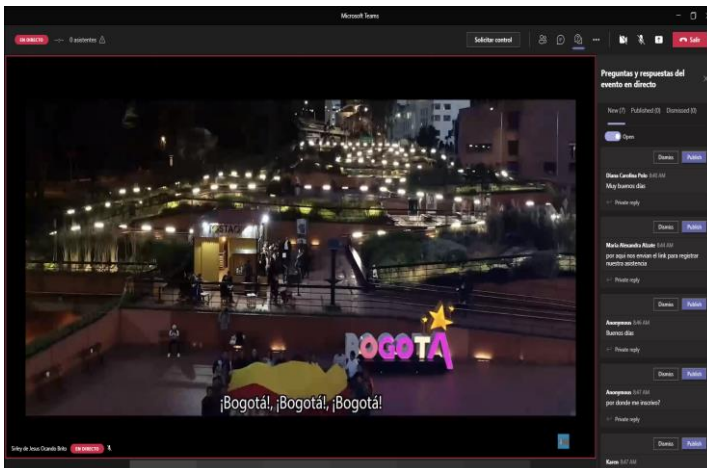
Microsoft Teams

EN DIRECTO 0 asistentes

Solicitar control

Salir

Preguntas y respuestas del evento en directo

New (7) Published (0) Dismissed (0)

Open

Dismiss Publish

Diana Carolina Polo 8:46 AM
Muy buenos dias

Private reply

Dismiss Publish

Maria Alexandra Alzate 8:46 AM
por aqui nos envian el link para registar nuestra asistencia

Private reply

Dismiss Publish

Anonymous 8:46 AM
Buenos días

Private reply

Dismiss Publish

Anonymous 8:47 AM
por donde me inscribo?

Private reply

Dismiss Publish

Karen 8:47 AM

BOGOTÁ

¡Bogotá!, ¡Bogotá!, ¡Bogotá!

Sirley de Jesus Ocando Brito EN DIRECTO